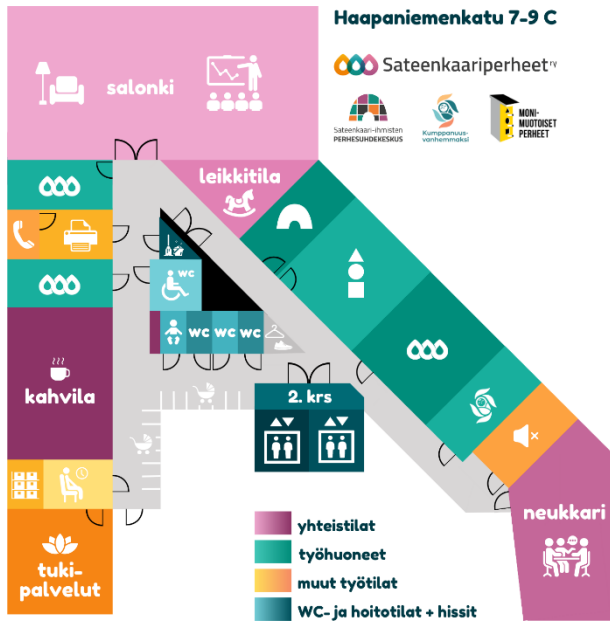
Haapaniemenkatu 7-9 C

Sateenkaariperheet ry

Sateenkaari-ihmisten PERHESUHDEKESKUS

Kumppanuusvanhemmuus

MONIMUOTOISET PERHEET

salonki

leikkitila

kahvila

wc

wc wc wc

2. krs

tukipalvelut

neukkari

yhteistilat

työhuoneet

muut työtilat

WC- ja hoitotilat + hissit